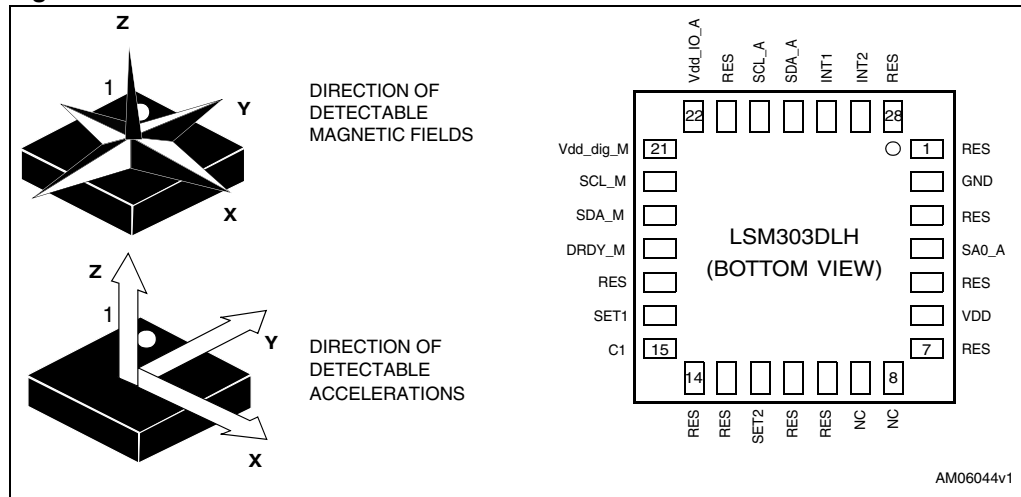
Z

1

Y

X

DIRECTION OF DETECTABLE MAGNETIC FIELDS

Z

1

Y

X

DIRECTION OF DETECTABLE ACCELERATIONS

Vdd_IO_A
RES
SCL_A
SDA_A
INT1
INT2
RES

22
28

Vdd_dig_M
SCL_M
SDA_M
DRDY_M
RES
SET1
C1

21
15

1
7

RES
GND
RES
SA0_A
RES
VDD
RES

LSM303DLH
(BOTTOM VIEW)

14
8

RES
RES
SET2
RES
RES
NC
NC

AM06044v1